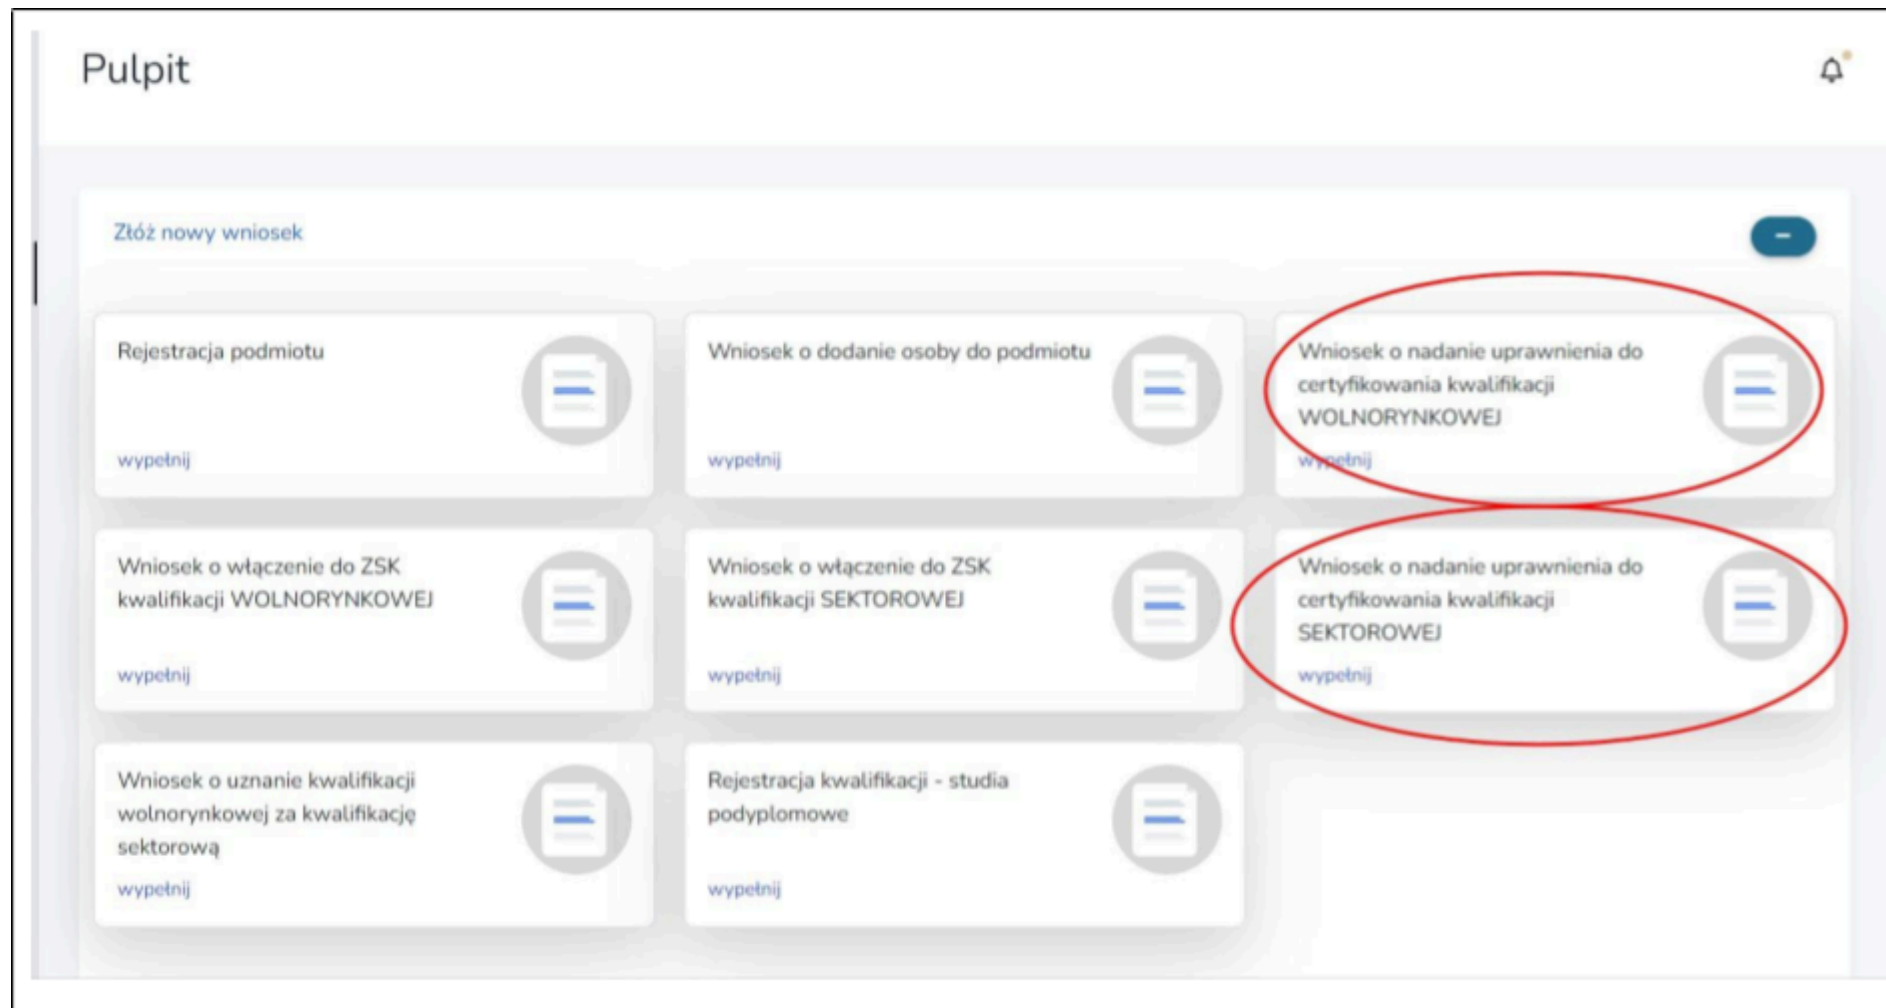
Pulpit

Złóż nowy wniosek

-

Rejestracja podmiotu

wypełnij

Wniosek o dodanie osoby do podmiotu

wypełnij

Wniosek o nadanie uprawnienia do certyfikowania kwalifikacji WOLNORYNKOWEJ

wypełnij

Wniosek o włączenie do ZSK kwalifikacji WOLNORYNKOWEJ

wypełnij

Wniosek o włączenie do ZSK kwalifikacji SEKTOROWEJ

wypełnij

Wniosek o nadanie uprawnienia do certyfikowania kwalifikacji SEKTOROWEJ

wypełnij

Wniosek o uznanie kwalifikacji wolnorynkowej za kwalifikację sektorową

wypełnij

Rejestracja kwalifikacji - studia podyplomowe

wypełnij